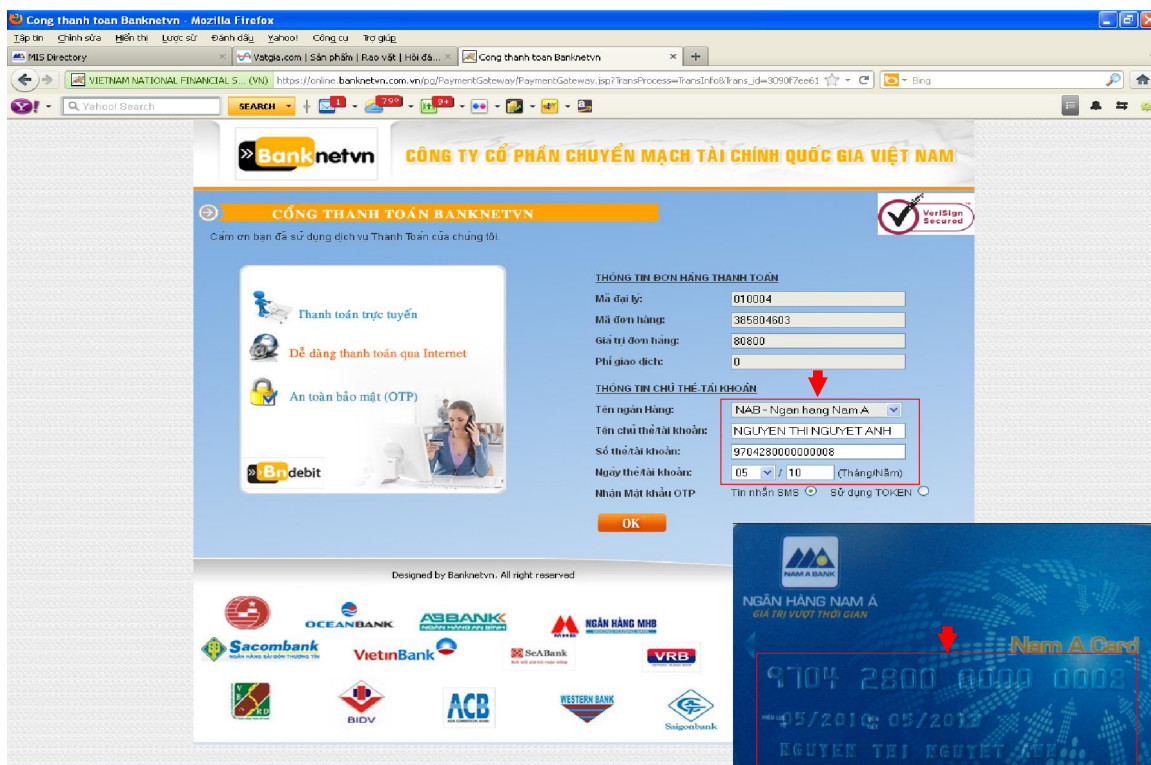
Cong thanh toan Banknetvn - Mozilla Firefox

Tập tin Chỉnh sửa Hiển thị Lược sử Đánh dấu Yahoo! Công cụ Trợ giúp

MIS Directory | Vatgia.com | Sản phẩm | Rao vặt | Hỏi đá... | Cong thanh toan Banknetvn

VIETNAM NATIONAL FINANCIAL S... (VN) https://online.banknetvn.com.vn/pg/PaymentGateway/PaymentGateway.jsp?TransProcess=TransInfo&Trans_id=3090f7ee61

Bing

Yahoo! Search SEARCH 1 79° 9+

Banknetvn CÔNG TY CỔ PHẦN CHUYỂN MẠCH TÀI CHÍNH QUỐC GIA VIỆT NAM

CỔNG THANH TOÁN BANKNETVN

VeriSign Secured

Cám ơn bạn đã sử dụng dịch vụ Thanh Toán của chúng tôi.

Thanh toán trực tuyến

Dễ dàng thanh toán qua Internet

An toàn bảo mật (OTP)

Bndebit

THÔNG TIN ĐƠN HÀNG THANH TOÁN

| Mã đại lý: | 010004 |
|---|---|
| Mã đơn hàng: | 385804603 |
| Giá trị đơn hàng: | 80800 |
| Phí giao dịch: | 0 |

THÔNG TIN CHỦ THẺ-TÀI KHOẢN

| Tên ngân Hàng: | NAB - Ngan hang Nam A |
|---|---|
| Tên chủ thẻ/tài khoản: | NGUYEN THI NGUYET ANH |
| Số thẻ/tài khoản: | 9704280000000008 |
| Ngày thẻ/tài khoản: | 05 / 10 (Tháng/Năm) |
| Nhận Mật khẩu OTP | Tin nhắn SMS Sử dụng TOKEN |

OK

Designed by Banknetvn. All right reserved

OCEANBANK ABBANK NGÂN HÀNG MHB Sacombank VietinBank SeABank VRB BIDV ACB WESTERN BANK Saigonbank

NAM A BANK
NGÂN HÀNG NAM Á
GIÁ TRỊ VƯỢT THỜI GIAN
Nam A Card
9704 2800 0000 0008
05/2010 05/2012
NGUYEN THI NGUYET ANH